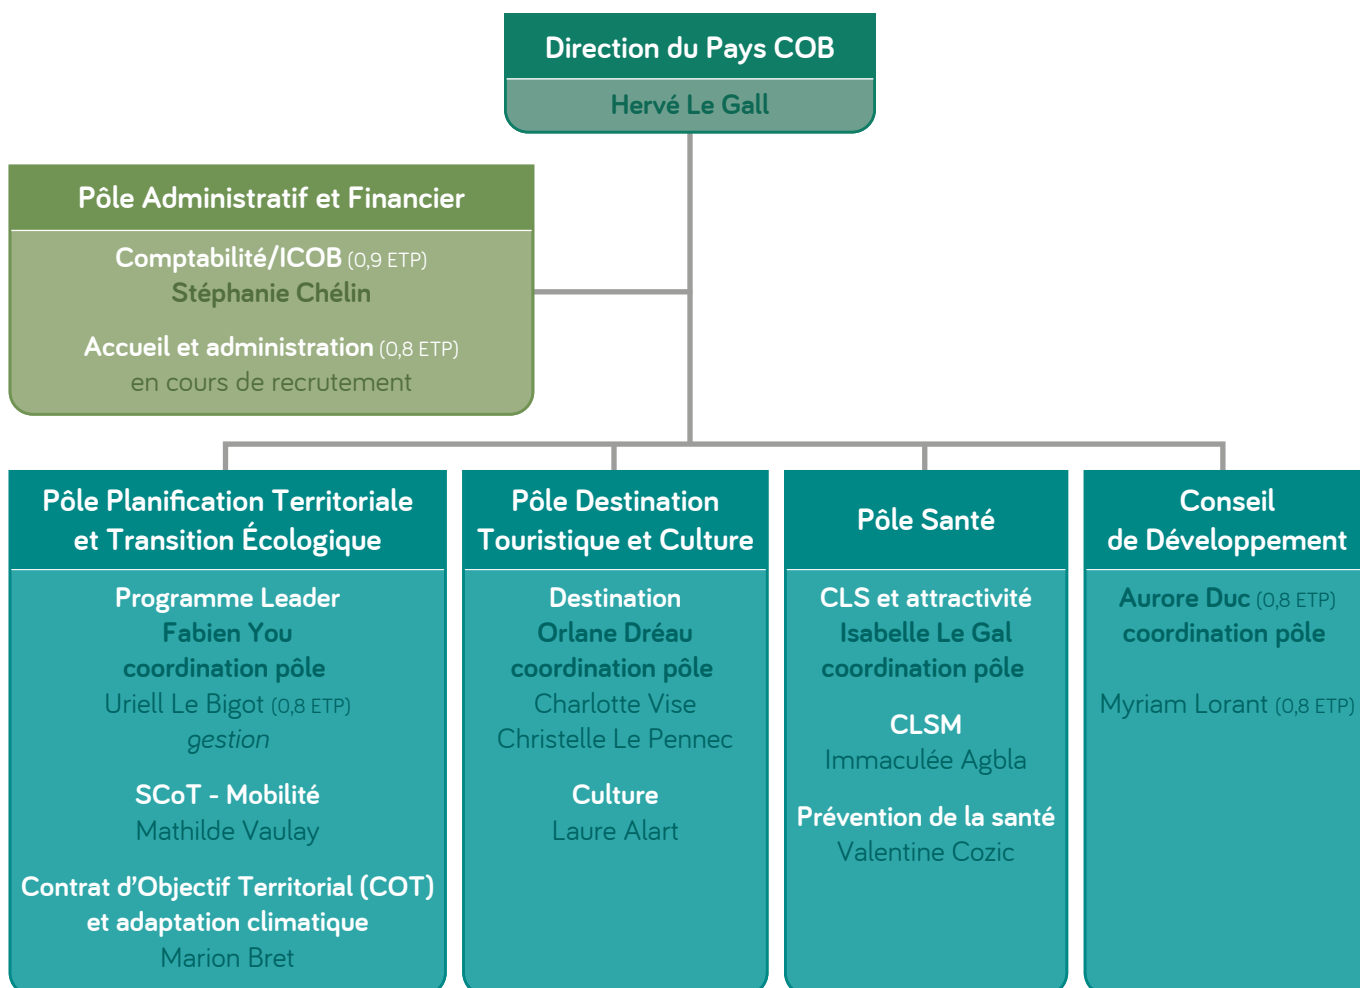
Direction du Pays COB
Hervé Le Gall

Pôle Administratif et Financier
Comptabilité/ICOB (0,9 ETP)
Stéphanie Chélin
Accueil et administration (0,8 ETP)
en cours de recrutement

Pôle Planification Territoriale et Transition Écologique
Programme Leader
Fabien You
coordination pôle
Uriell Le Bigot (0,8 ETP)
gestion
SCoT - Mobilité
Mathilde Vaulay
Contrat d'Objectif Territorial (COT) et adaptation climatique
Marion Bret

Pôle Destination Touristique et Culture
Destination
Orlane Dréau
coordination pôle
Charlotte Vise
Christelle Le Pennec
Culture
Laure Alart

Pôle Santé
CLS et attractivité
Isabelle Le Gal
coordination pôle
CLSM
Immaculée Agbla
Prévention de la santé
Valentine Cozic

Conseil de Développement
Aurore Duc (0,8 ETP)
coordination pôle
Myriam Lorant (0,8 ETP)